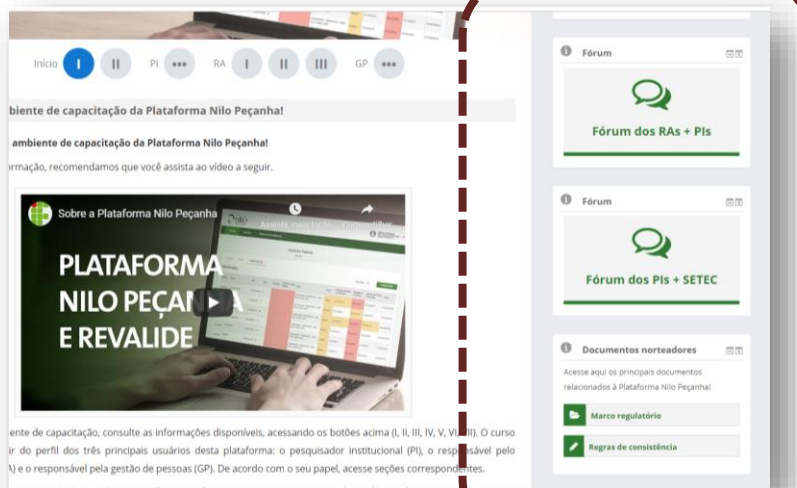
Início I II PI ••• RA I II III GP •••

ambiente de capacitação da Plataforma Nilo Peçanha!

ambiente de capacitação da Plataforma Nilo Peçanha!

rmação, recomendamos que você assista ao vídeo a seguir.

Sobre a Plataforma Nilo Peçanha

Assistir mais tarde Compartilhar

PLATAFORMA NILO PEÇANHA E REVALIDE

ente de capacitação, consulte as informações disponíveis, acessando os botões acima (I, II, III, IV, V, VI, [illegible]). O curso ir do perfil dos três principais usuários desta plataforma: o pesquisador institucional (PI), o responsável pelo A) e o responsável pela gestão de pessoas (GP). De acordo com o seu papel, acesse seções correspondentes.

Fórum

Fórum dos RAs + PIs

Fórum

Fórum dos PIs + SETEC

Documentos norteadores

Acesse aqui os principais documentos relacionados à Plataforma Nilo Peçanha!

Marco regulatório

Regras de consistência